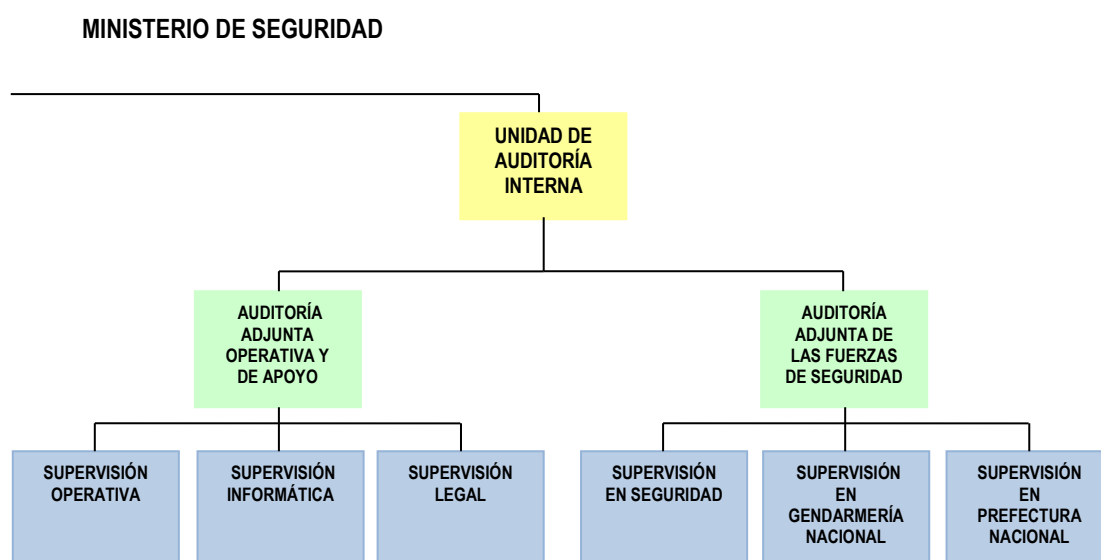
MINISTERIO DE SEGURIDAD

UNIDAD DE AUDITORÍA INTERNA

AUDITORÍA ADJUNTA OPERATIVA Y DE APOYO

AUDITORÍA ADJUNTA DE LAS FUERZAS DE SEGURIDAD

SUPERVISIÓN OPERATIVA

SUPERVISIÓN INFORMÁTICA

SUPERVISIÓN LEGAL

SUPERVISIÓN EN SEGURIDAD

SUPERVISIÓN EN GENDARMERÍA NACIONAL

SUPERVISIÓN EN PREFECTURA NACIONAL